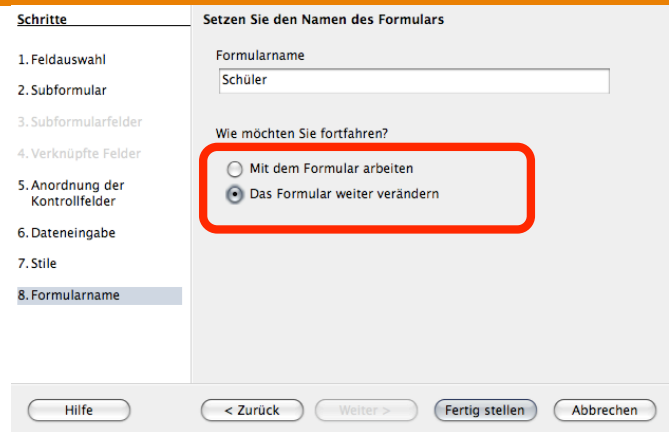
Schritte

1. Feldauswahl
2. Subformular
3. Subformularfelder
4. Verknüpfte Felder
5. Anordnung der Kontrollfelder
6. Dateneingabe
7. Stile
8. Formularname

Setzen Sie den Namen des Formulars

Formularname

Schüler

Wie möchten Sie fortfahren?

Mit dem Formular arbeiten

Das Formular weiter verändern

Hilfe

< Zurück

Weiter >

Fertig stellen

Abbrechen